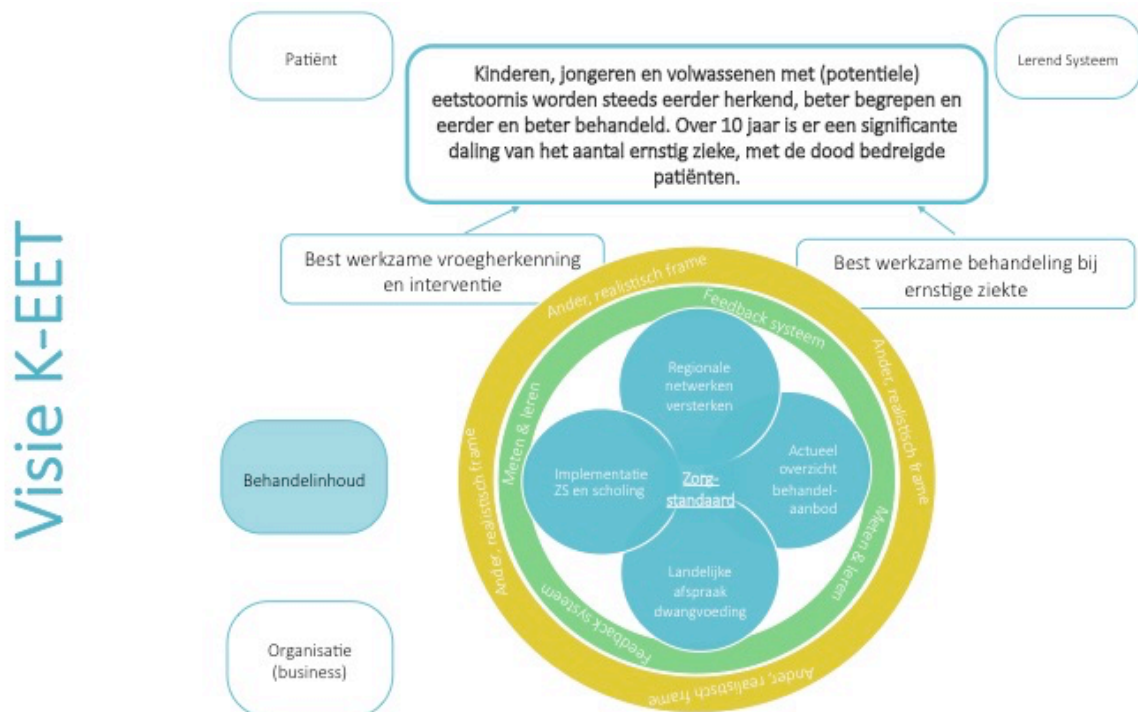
Visie K-EET

Patiënt

Kinderen, jongeren en volwassenen met (potentiele) eetstoornis worden steeds eerder herkend, beter begrepen en eerder en beter behandeld. Over 10 jaar is er een significante daling van het aantal ernstig zieke, met de dood bedreigde patiënten.

Lerend Systeem

Best werkzame vroegherkenning en interventie

Best werkzame behandeling bij ernstige ziekte

Ander, realistisch frame

Feedback systeem

Ander, realistisch frame

Meten & leren

Regionale netwerken versterken

Implementatie ZS en scholing

Zorg-standaard

Actueel overzicht behandel-aanbod

Landelijke afspraak dwangvoeding

Meten & leren

Feedback systeem

Ander, realistisch frame

Ander, realistisch frame

Ander, realistisch frame

Behandelinhoud

Organisatie (business)